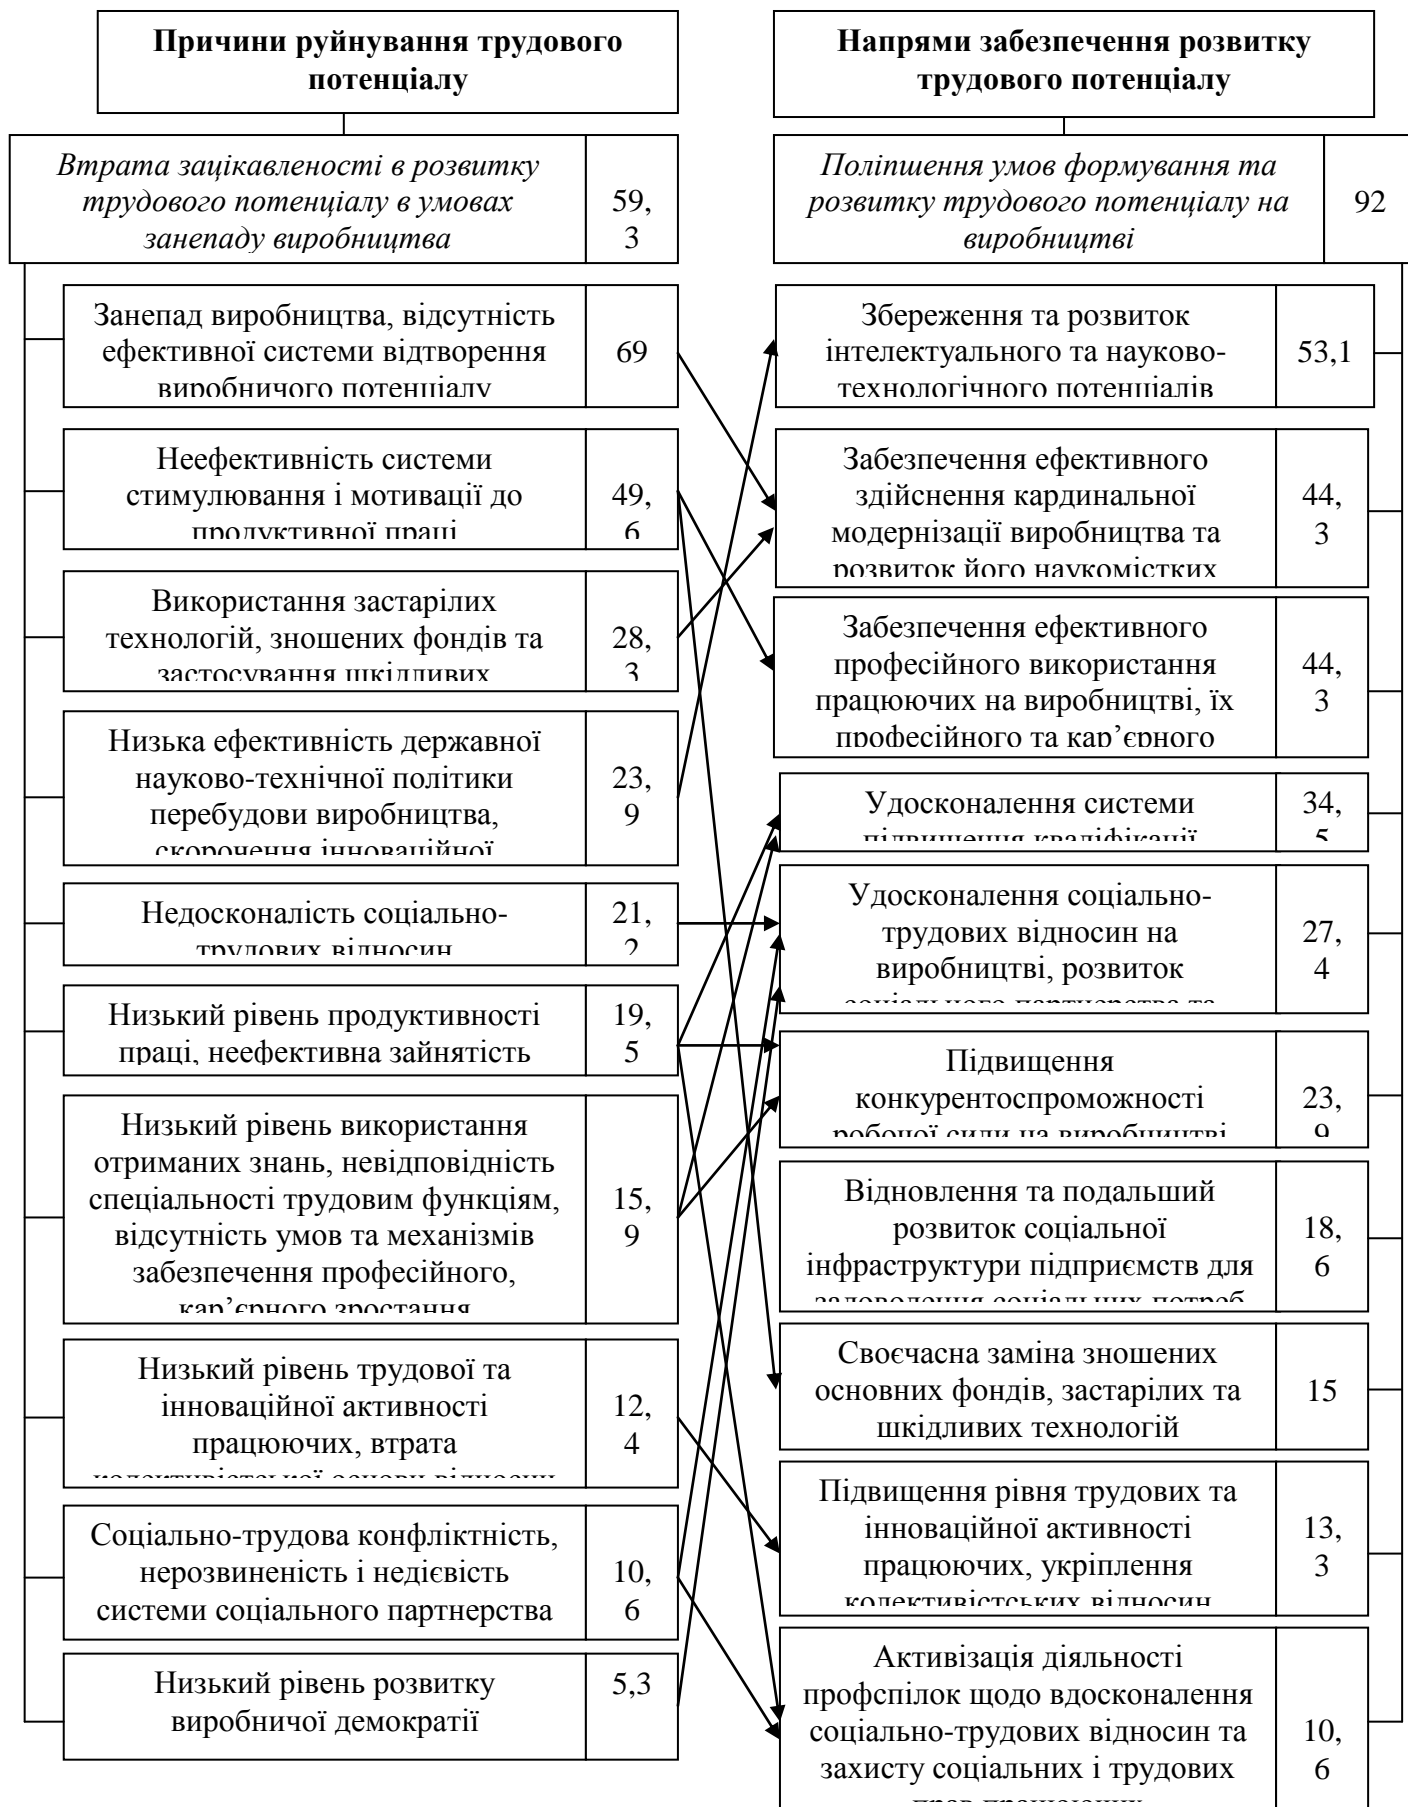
Причини руйнування трудового потенціалу

Напрями забезпечення розвитку трудового потенціалу

*Втрата зацікавленості в розвитку трудового потенціалу в умовах занепаду виробництва* 59, 3

*Поліпшення умов формування та розвитку трудового потенціалу на виробництві* 92

Занепад виробництва, відсутність ефективної системи відтворення виробничого потенціалу 69

Неефективність системи стимулювання і мотивації до продуктивної праці 49, 6

Використання застарілих технологій, зношених фондів та застосування шкідливих 28, 3

Низька ефективність державної науково-технічної політики перебудови виробництва, скорочення інноваційної 23, 9

Недосконалість соціально-трудових відносин 21, 2

Низький рівень продуктивності праці, неефективна зайнятість 19, 5

Низький рівень використання отриманих знань, невідповідність спеціальності трудовим функціям, відсутність умов та механізмів забезпечення професійного, кар'єрного зростання 15, 9

Низький рівень трудової та інноваційної активності працюючих, втрата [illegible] 12, 4

Соціально-трудова конфліктність, нерозвиненість і недієвість системи соціального партнерства 10, 6

Низький рівень розвитку виробничої демократії 5,3

Збереження та розвиток інтелектуального та науково-технологічного потенціалів 53,1

Забезпечення ефективного здійснення кардинальної модернізації виробництва та розвиток його наукомістких 44, 3

Забезпечення ефективного професійного використання працюючих на виробництві, їх професійного та кар'єрного 44, 3

Удосконалення системи підвищення кваліфікації 34, 5

Удосконалення соціально-трудових відносин на виробництві, розвиток соціального партнерства та 27, 4

Підвищення конкурентоспроможності робочої сили на виробництві 23, 9

Відновлення та подальший розвиток соціальної інфраструктури підприємств для задоволення соціальних потреб 18, 6

Своєчасна заміна зношених основних фондів, застарілих та шкідливих технологій 15

Підвищення рівня трудових та інноваційної активності працюючих, укріплення колективістських відносин 13, 3

Активізація діяльності профспілок щодо вдосконалення соціально-трудових відносин та захисту соціальних і трудових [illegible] 10, 6